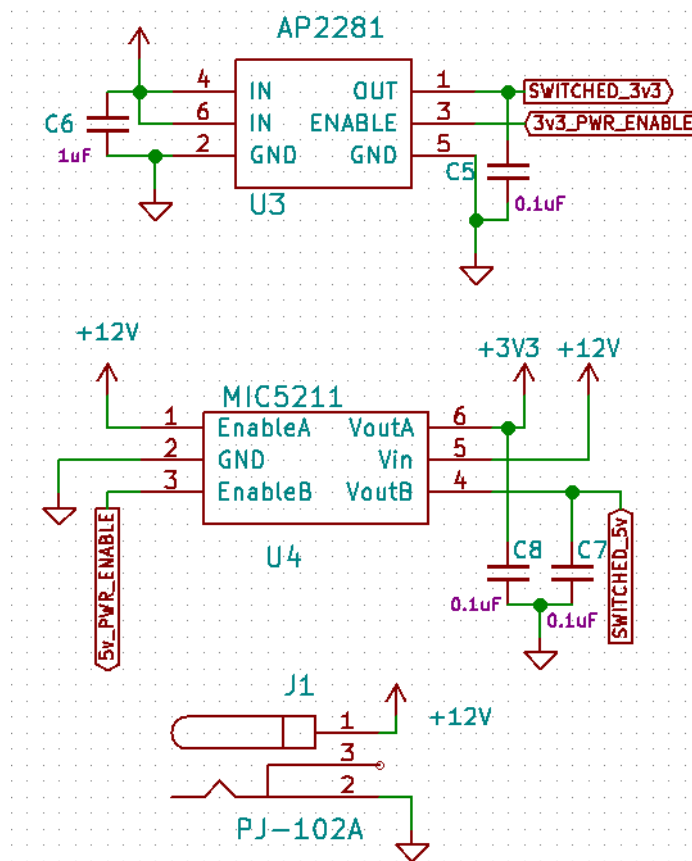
AP2281
4 IN OUT 1 SWITCHED_3v3
6 IN ENABLE 3 3v3_PWR_ENABLE
C6
1uF
2 GND GND 5
C5
0.1uF
U3

+12V
+3V3 +12V
MIC5211
1 EnableA VoutA 6
2 GND Vin 5
3 EnableB VoutB 4
5v_PWR_ENABLE
U4
C8 C7
SWITCHED_5v
0.1uF
0.1uF

J1
1 +12V
3
2
PJ-102A